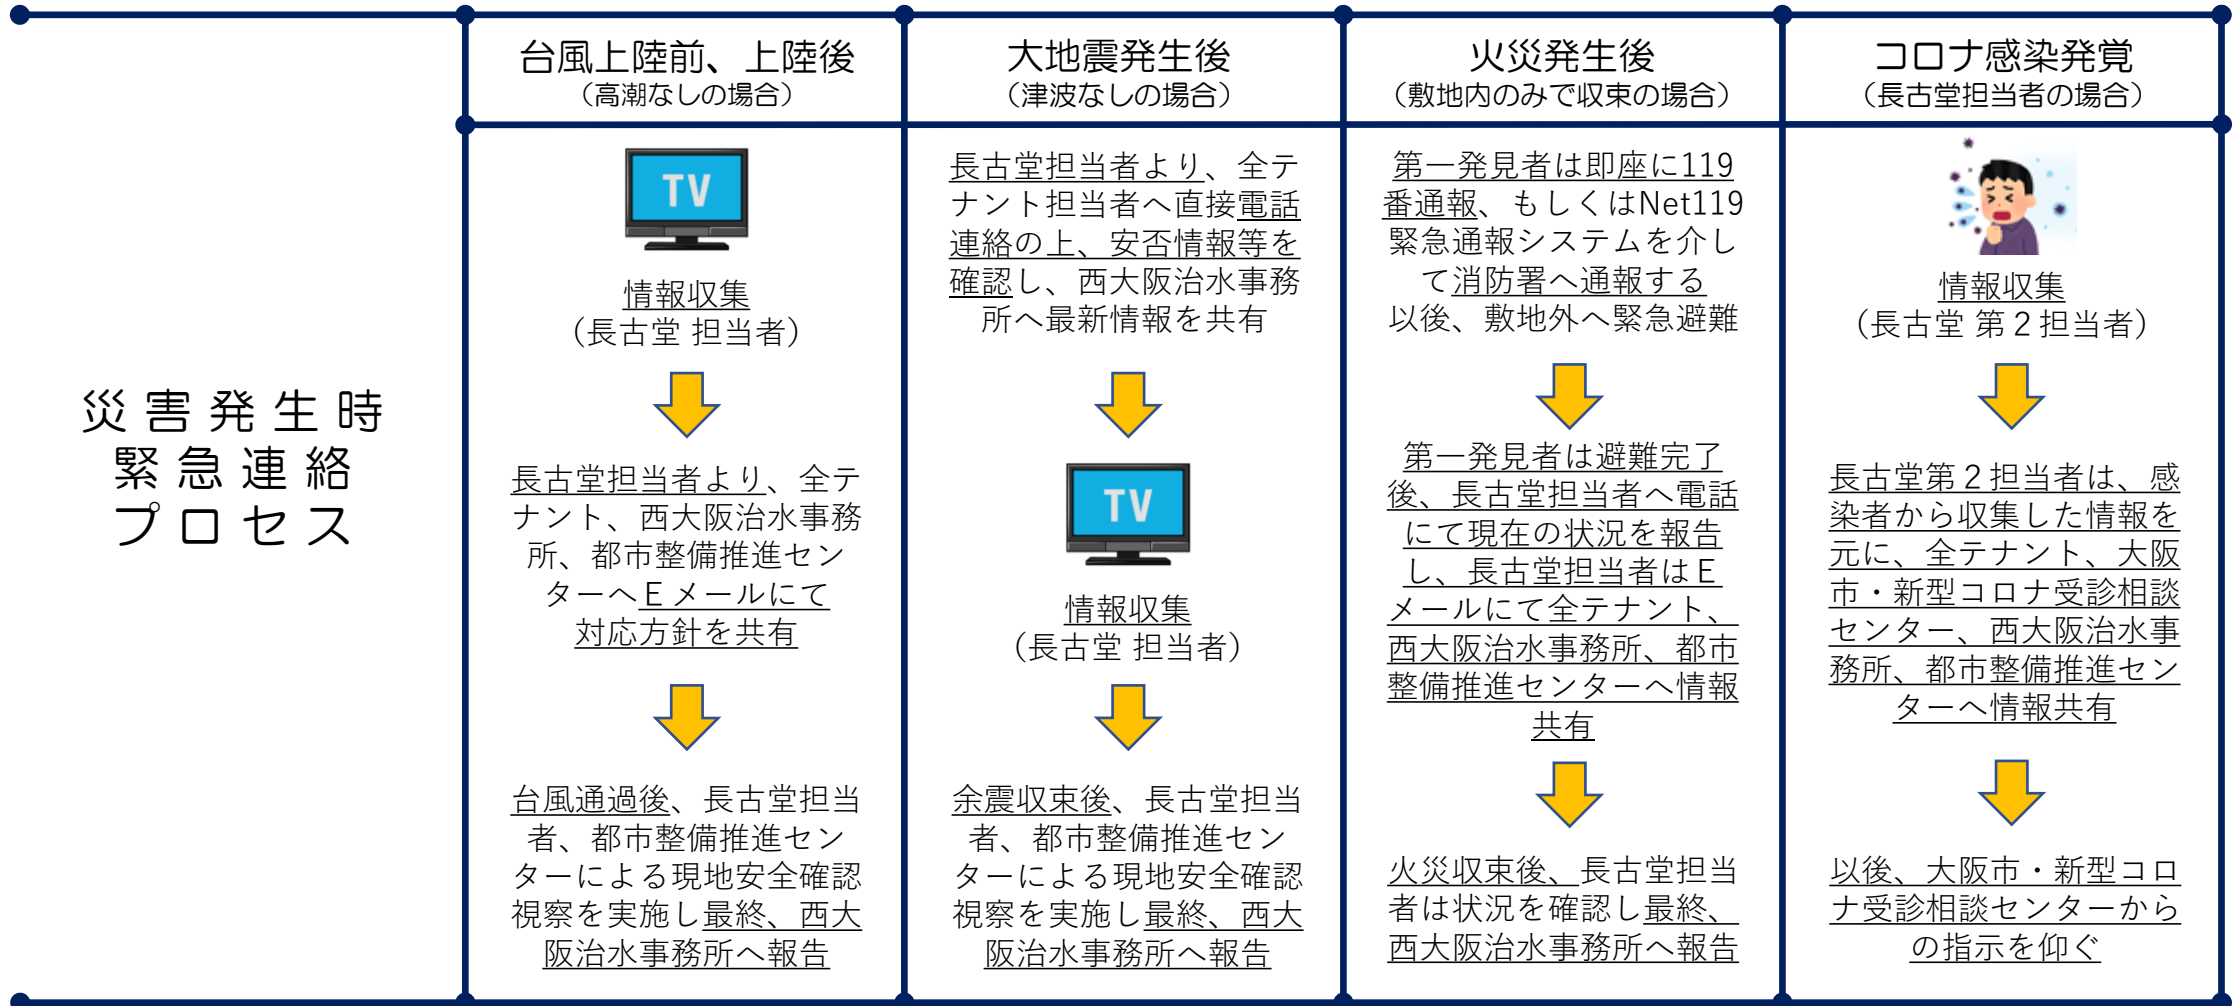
| 災害発生時緊急連絡プロセス | 台風上陸前、上陸後（高潮なしの場合） | 大地震発生後（津波なしの場合） | 火災発生後（敷地内のみで収束の場合） | コロナ感染発覚（長古堂担当者の場合） |
|---|---|---|---|---|
| | TV 情報収集（長古堂 担当者） | 長古堂担当者より、全テナント担当者へ直接電話連絡の上、安否情報等を確認し、西大阪治水事務所へ最新情報を共有 | 第一発見者は即座に119番通報、もしくはNet119緊急通報システムを介して消防署へ通報する 以後、敷地外へ緊急避難 | 情報収集（長古堂 第２担当者） |
| | 長古堂担当者より、全テナント、西大阪治水事務所、都市整備推進センターへＥメールにて対応方針を共有 | TV 情報収集（長古堂 担当者） | 第一発見者は避難完了後、長古堂担当者へ電話にて現在の状況を報告し、長古堂担当者はＥメールにて全テナント、西大阪治水事務所、都市整備推進センターへ情報共有 | 長古堂第２担当者は、感染者から収集した情報を元に、全テナント、大阪市・新型コロナ受診相談センター、西大阪治水事務所、都市整備推進センターへ情報共有 |
| | 台風通過後、長古堂担当者、都市整備推進センターによる現地安全確認視察を実施し最終、西大阪治水事務所へ報告 | 余震収束後、長古堂担当者、都市整備推進センターによる現地安全確認視察を実施し最終、西大阪治水事務所へ報告 | 火災収束後、長古堂担当者は状況を確認し最終、西大阪治水事務所へ報告 | 以後、大阪市・新型コロナ受診相談センターからの指示を仰ぐ |